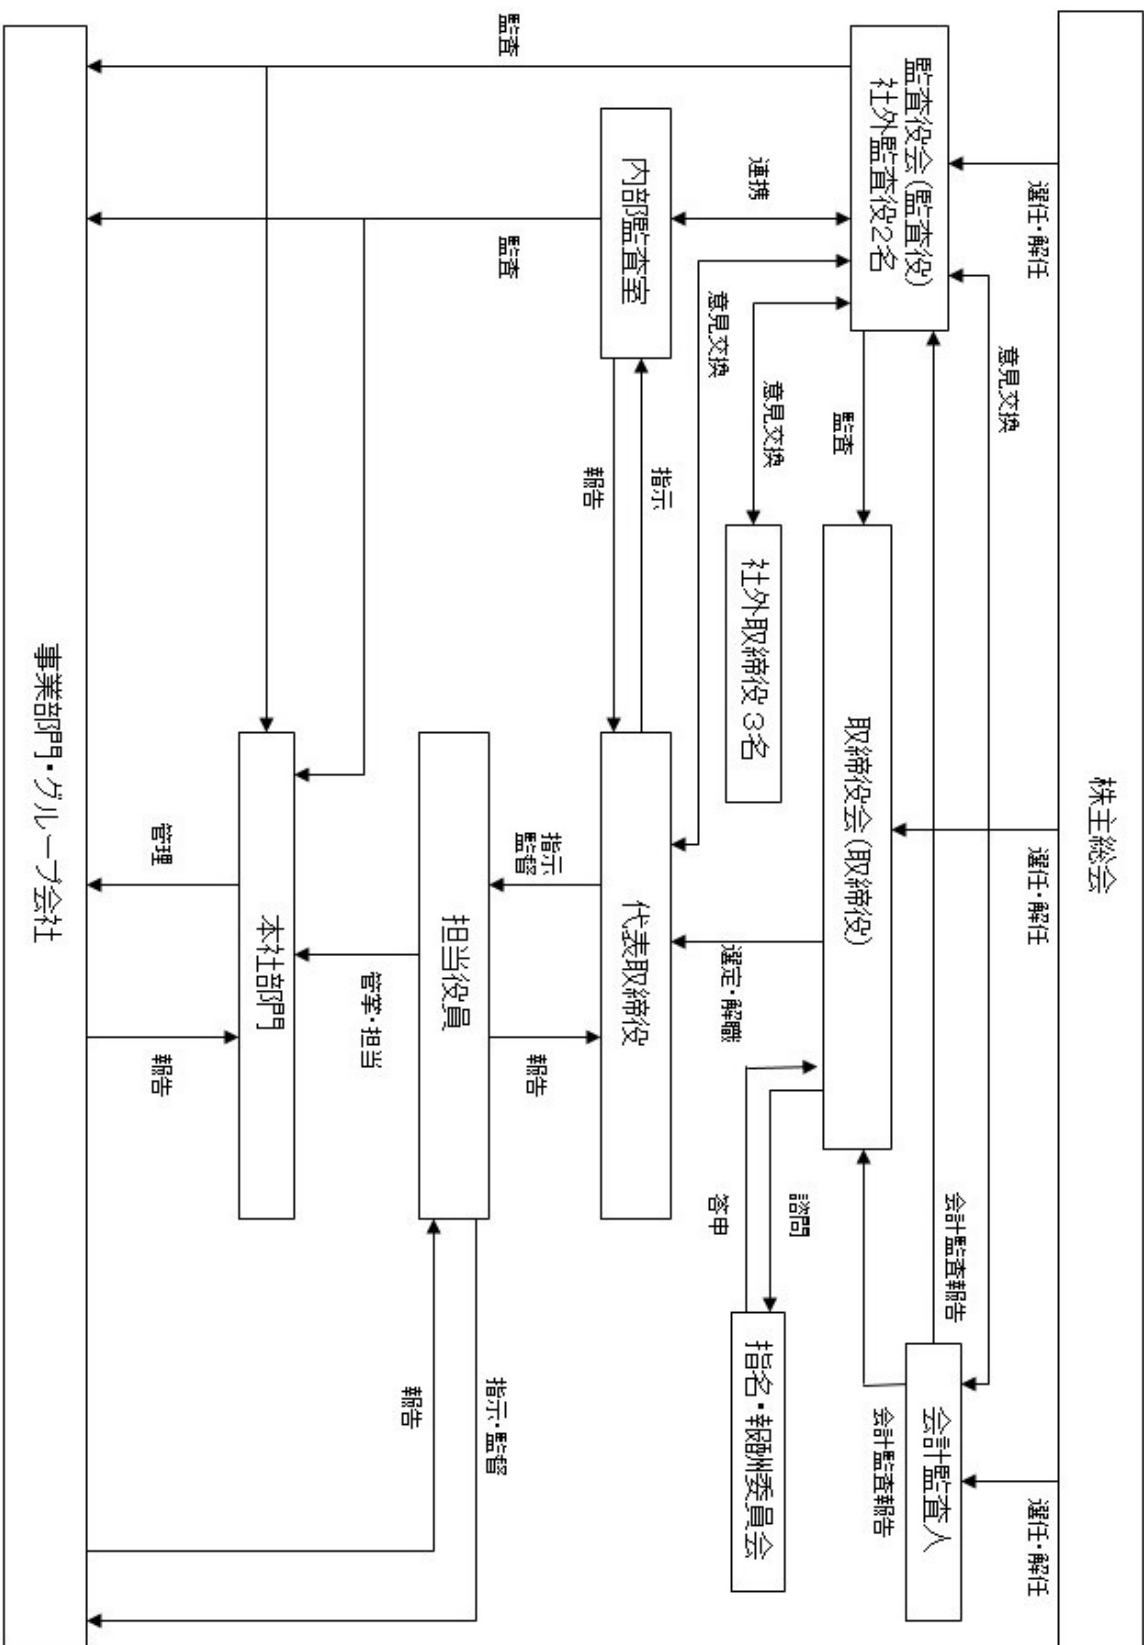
株主総会

選任・解任

監査役会(監査役)
社外監査役2名

選任・解任

会計監査人

選任・解任

意見交換

会計監査報告

会計監査報告

取締役会(取締役)

監査

意見交換

社外取締役3名

意見交換

連携

内部監査室

監査

監査

指示

報告

選定・解職

代表取締役

諮問

答申

指名・報酬委員会

指示
監督

報告

担当役員

管掌・担当

本社部門

管理

報告

指示・監督

報告

事業部門・グループ会社